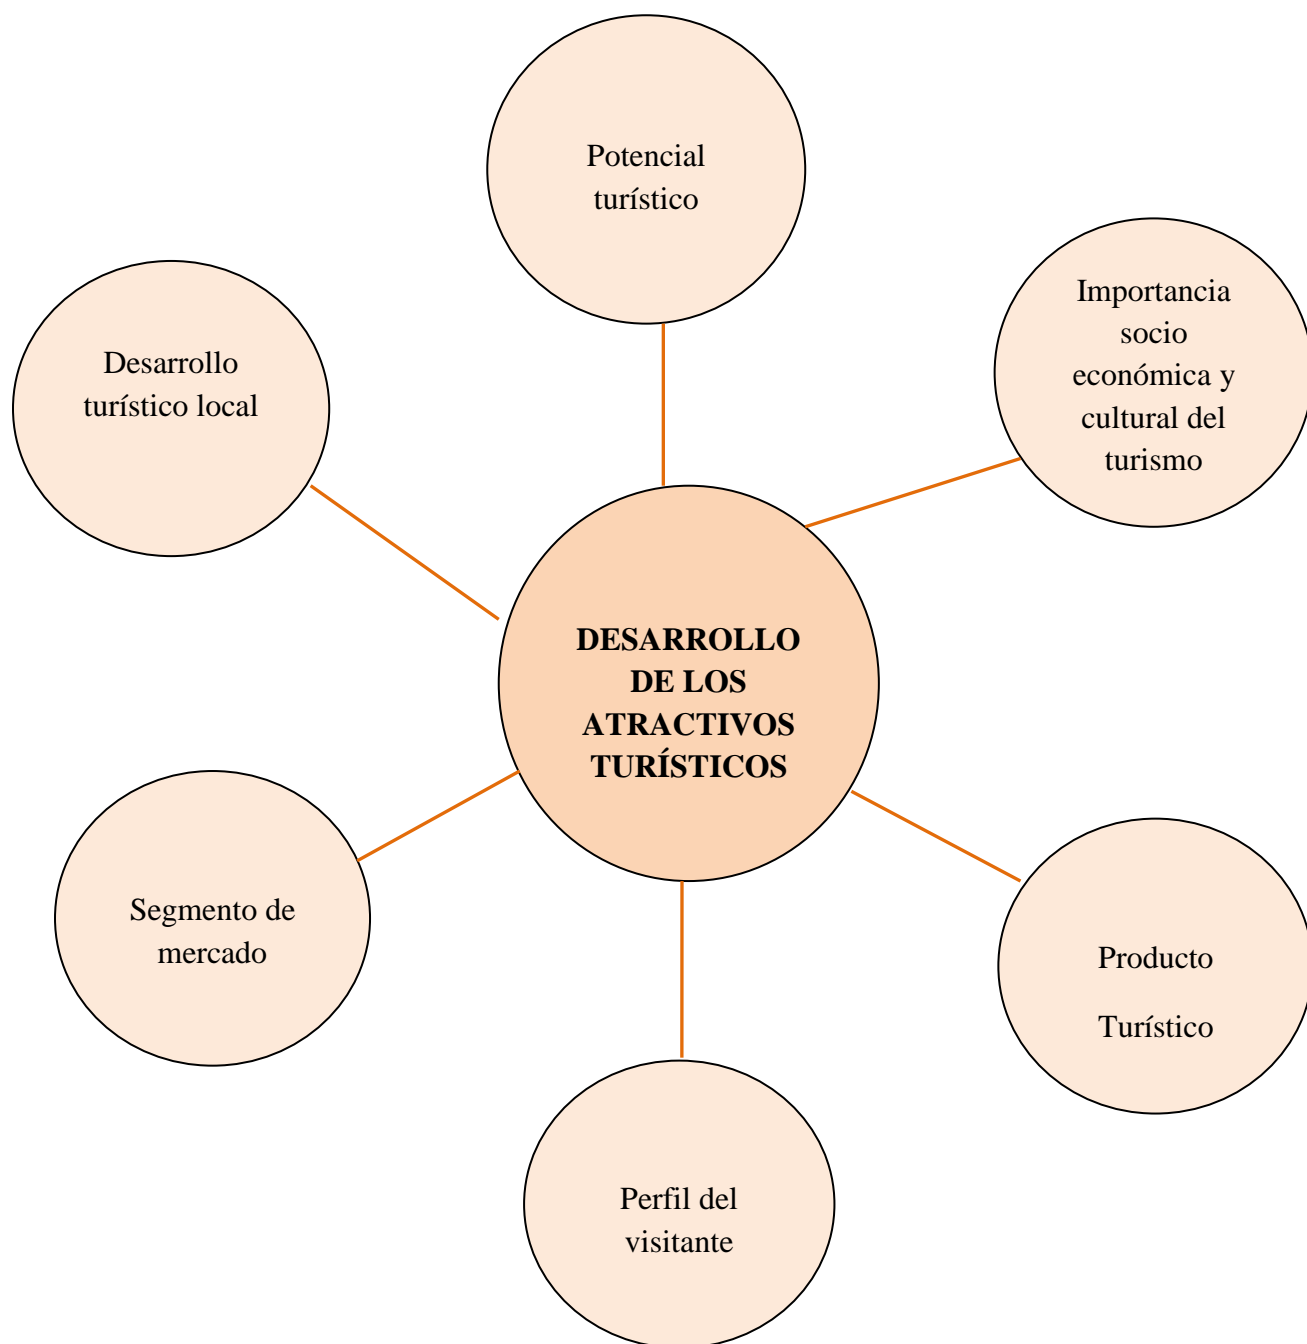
Potencial turístico

Desarrollo turístico local

Importancia socio económica y cultural del turismo

DESARROLLO DE LOS ATRACTIVOS TURÍSTICOS

Segmento de mercado

Producto

Turístico

Perfil del visitante